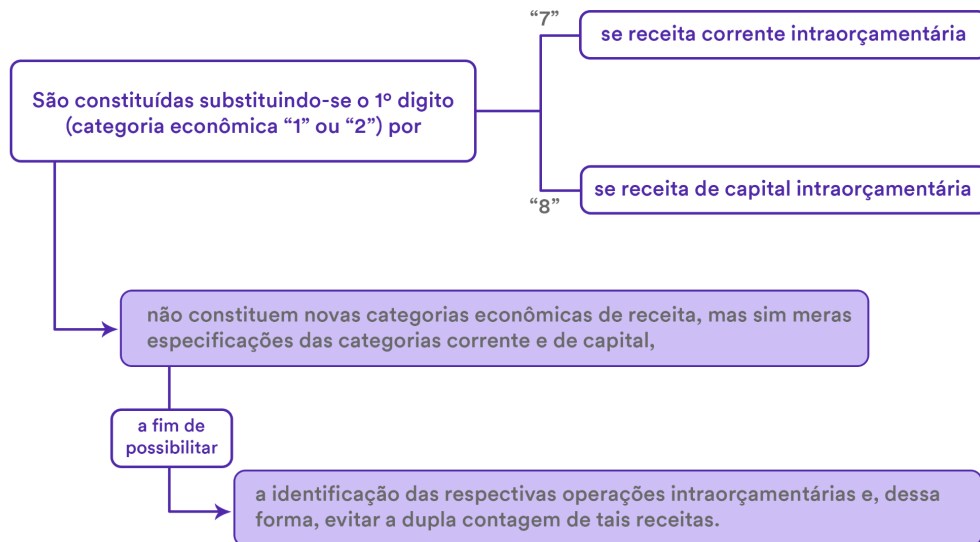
São constituídas substituindo-se o 1º digito (categoria econômica “1” ou “2”) por

“7”

se receita corrente intraorçamentária

“8”

se receita de capital intraorçamentária

não constituem novas categorias econômicas de receita, mas sim meras especificações das categorias corrente e de capital,

a fim de possibilitar

a identificação das respectivas operações intraorçamentárias e, dessa forma, evitar a dupla contagem de tais receitas.